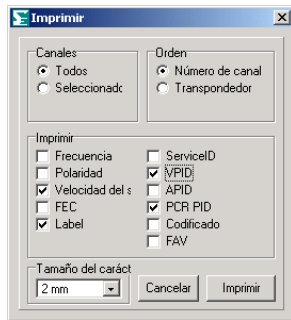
Imprimir

Canales
Todos
Seleccionado

Orden
Número de canal
Transpondedor

Imprimir
Frecuencia
Polaridad
Velocidad del s
FEC
Label
ServiceID
VPID
APID
PCR PID
Codificado
FAV

Tamaño del caráct
2 mm
Cancelar
Imprimir